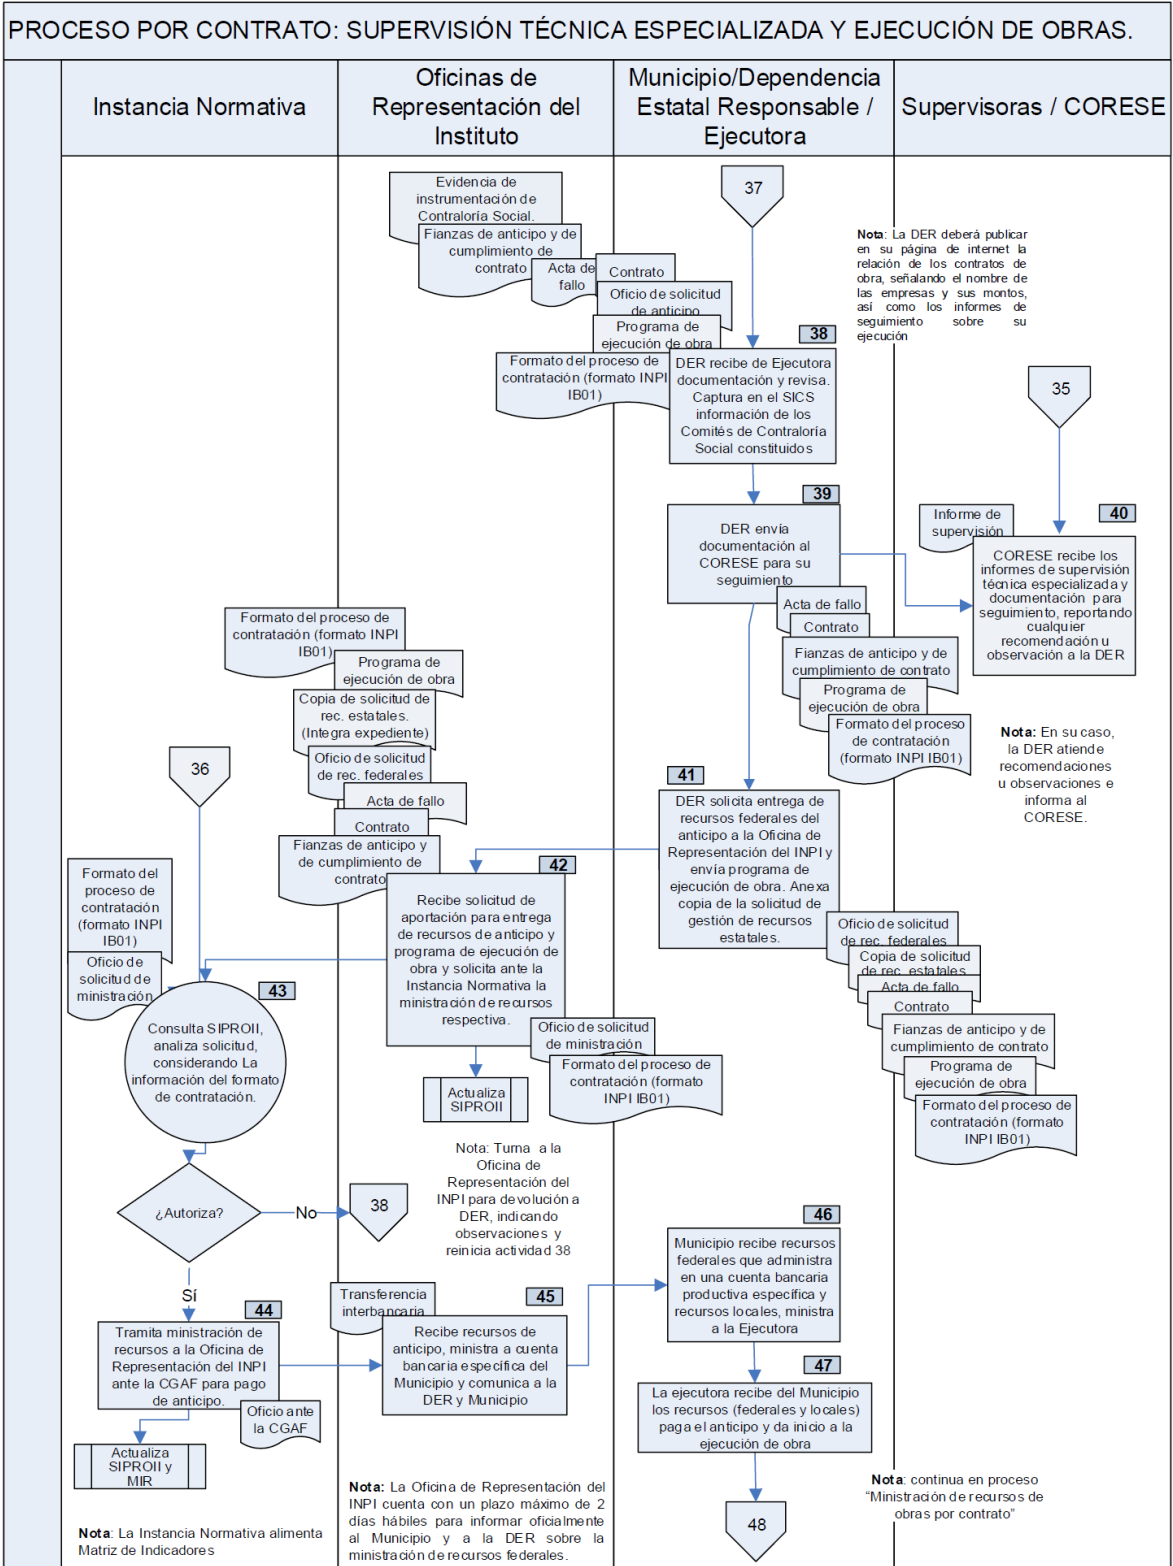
PROCESO POR CONTRATO: SUPERVISIÓN TÉCNICA ESPECIALIZADA Y EJECUCIÓN DE OBRAS.

Instancia Normativa

Oficinas de Representación del Instituto

Municipio/Dependencia Estatal Responsable / Ejecutora

Supervisoras / CORESE

Evidencia de instrumentación de Contraloría Social.

Fianzas de anticipo y de cumplimiento de contrato

Acta de fallo

Contrato

Oficio de solicitud de anticipo

Programa de ejecución de obra

Formato del proceso de contratación (formato INPI IB01)

37

Nota: La DER deberá publicar en su página de internet la relación de los contratos de obra, señalando el nombre de las empresas y sus montos, así como los informes de seguimiento sobre su ejecución

38

DER recibe de Ejecutora documentación y revisa. Captura en el SICS información de los Comités de Contraloría Social constituidos

35

39

DER envía documentación al CORESE para su seguimiento

Informe de supervisión

40

CORESE recibe los informes de supervisión técnica especializada y documentación para seguimiento, reportando cualquier recomendación u observación a la DER

Acta de fallo

Contrato

Fianzas de anticipo y de cumplimiento de contrato

Programa de ejecución de obra

Formato del proceso de contratación (formato INPI IB01)

Nota: En su caso, la DER atiende recomendaciones u observaciones e informa al CORESE.

Formato del proceso de contratación (formato INPI IB01)

Programa de ejecución de obra

Copia de solicitud de rec. estatales. (Integra expediente)

Oficio de solicitud de rec. federales

Acta de fallo

Contrato

Fianzas de anticipo y de cumplimiento de contrato

36

41

DER solicita entrega de recursos federales del anticipo a la Oficina de Representación del INPI y envía programa de ejecución de obra. Anexa copia de la solicitud de gestión de recursos estatales.

Oficio de solicitud de rec. federales

Copia de solicitud de rec. estatales

Acta de fallo

Contrato

Fianzas de anticipo y de cumplimiento de contrato

Programa de ejecución de obra

Formato del proceso de contratación (formato INPI IB01)

Formato del proceso de contratación (formato INPI IB01)

Oficio de solicitud de ministración

42

Recibe solicitud de aportación para entrega de recursos de anticipo y programa de ejecución de obra y solicita ante la Instancia Normativa la ministración de recursos respectiva.

43

Consulta SIPROII, analiza solicitud, considerando La información del formato de contratación.

Oficio de solicitud de ministración

Formato del proceso de contratación (formato INPI IB01)

Actualiza SIPROII

¿Autoriza?

No

38

Nota: Turna a la Oficina de Representación del INPI para devolución a DER, indicando observaciones y reinicia actividad 38

Sí

44

Tramita ministración de recursos a la Oficina de Representación del INPI ante la CGAF para pago de anticipo.

Oficio ante la CGAF

Actualiza SIPROII y MIR

Transferencia interbancaria

45

Recibe recursos de anticipo, ministra a cuenta bancaria específica del Municipio y comunica a la DER y Municipio

46

Municipio recibe recursos federales que administra en una cuenta bancaria productiva específica y recursos locales, ministra a la Ejecutora

47

La ejecutora recibe del Municipio los recursos (federales y locales) paga el anticipo y da inicio a la ejecución de obra

48

Nota: continua en proceso "Ministración de recursos de obras por contrato"

Nota: La Oficina de Representación del INPI cuenta con un plazo máximo de 2 días hábiles para informar oficialmente al Municipio y a la DER sobre la ministración de recursos federales.

Nota: La Instancia Normativa alimenta Matriz de Indicadores